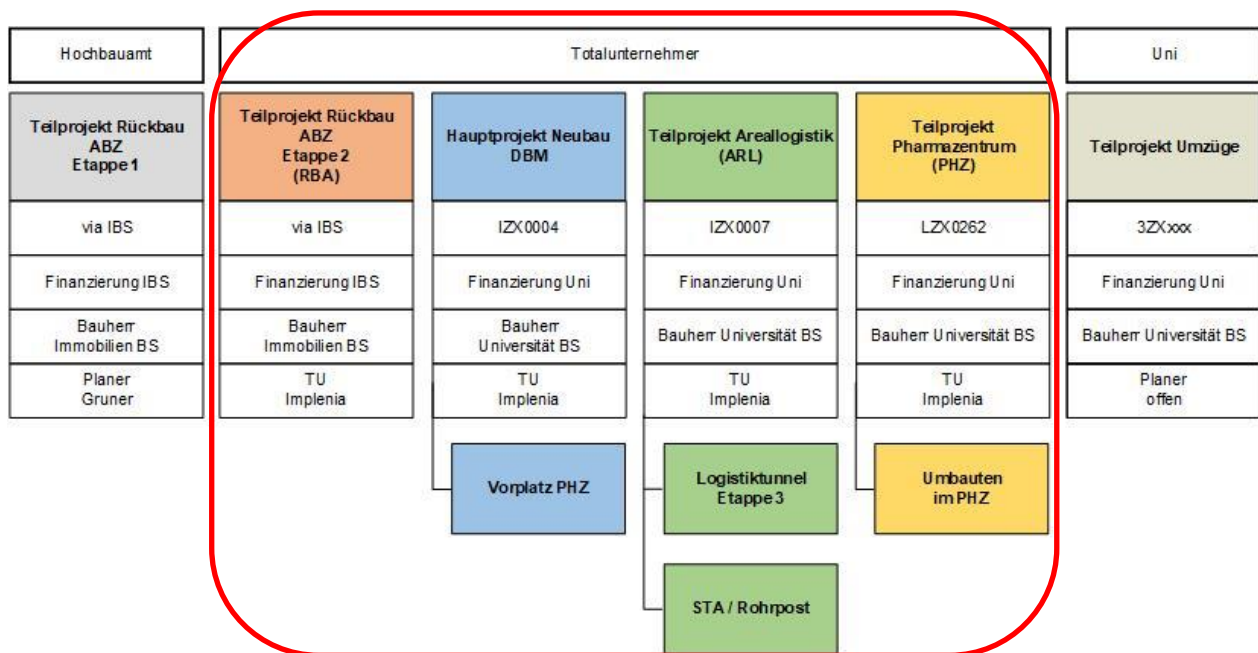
| Hochbauamt | Totalunternehmer | | | | Uni |
|---|---|---|---|---|---|
| Teilprojekt Rückbau ABZ Etappe 1 | Teilprojekt Rückbau ABZ Etappe 2 (RBA) | Hauptprojekt Neubau DBM | Teilprojekt Areallogistik (ARL) | Teilprojekt Pharmazentrum (PHZ) | Teilprojekt Umzüge |
| via IBS | via IBS | IZX0004 | IZX0007 | LZX0262 | 3ZXxxx |
| Finanzierung IBS | Finanzierung IBS | Finanzierung Uni | Finanzierung Uni | Finanzierung Uni | Finanzierung Uni |
| Bauherr Immobilien BS | Bauherr Immobilien BS | Bauherr Universität BS | Bauherr Universität BS | Bauherr Universität BS | Bauherr Universität BS |
| Planer Gruner | TU Implenia | TU Implenia | TU Implenia | TU Implenia | Planer offen |

Vorplatz PHZ

Logistiktunnel Etappe 3

Umbauten im PHZ

STA / Rohrpost